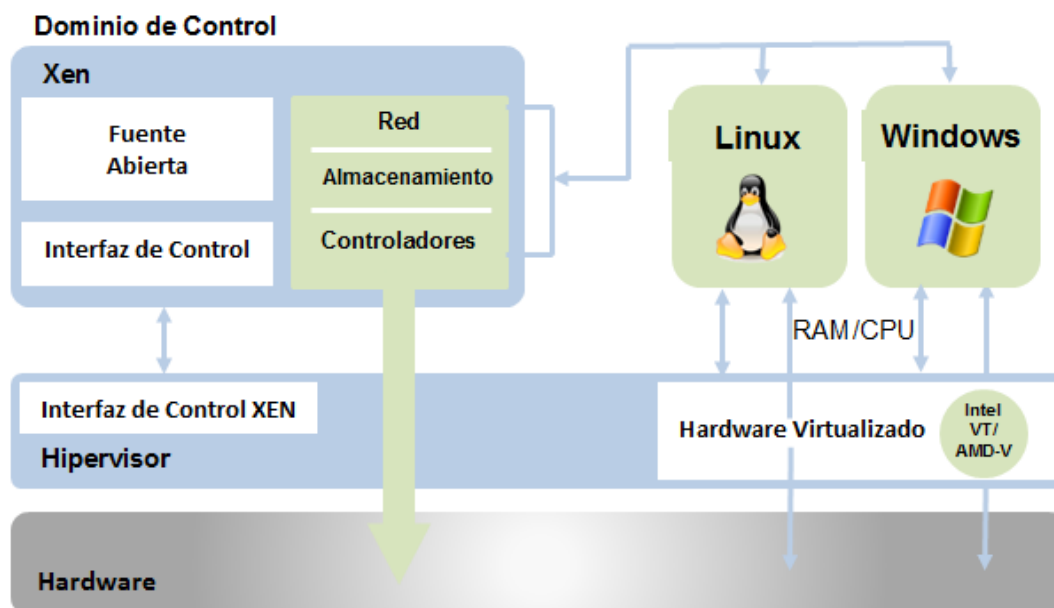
Dominio de Control

Xen

Fuente Abierta

Interfaz de Control

Red

Almacenamiento

Controladores

Linux

Windows

RAM/CPU

Interfaz de Control XEN

Hipervisor

Hardware Virtualizado

Intel VT/ AMD-V

Hardware